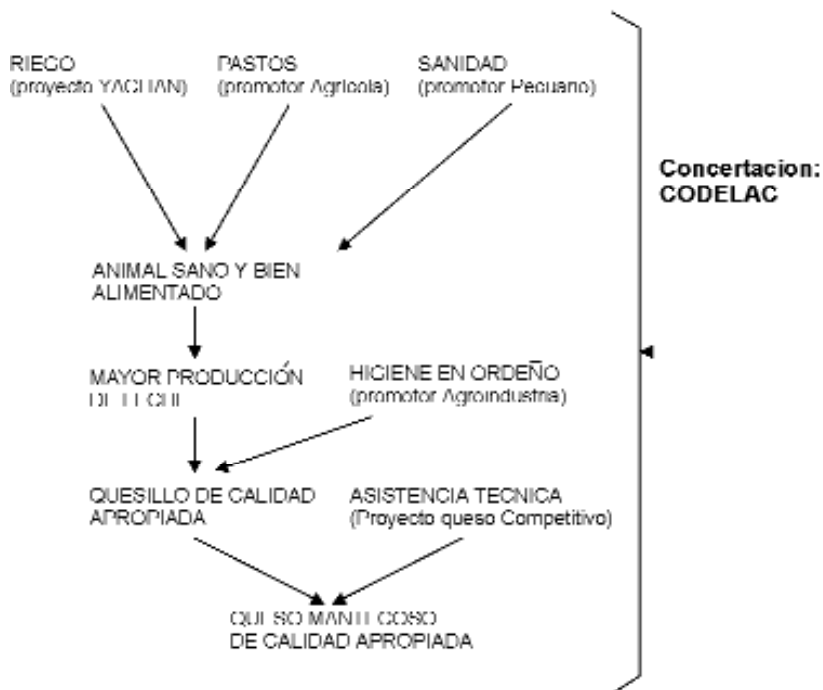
RIEGO
(proyecto YACHAN)

PASTOS
(promotor Agricola)

SANIDAD
(promotor Pecuario)

Concertacion:
CODELAC

ANIMAL SANO Y BIEN ALIMENTADO

MAYOR PRODUCCIÓN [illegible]

HIGIENE EN ORDEÑO
(promotor Agroindustria)

QUESILLO DE CALIDAD APROPIADA

ASISTENCIA TECNICA
(Proyecto queso Competitivo)

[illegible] DE CALIDAD APROPIADA